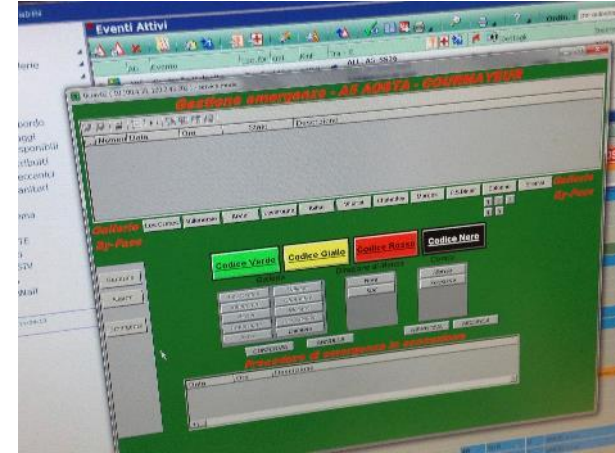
Eventi Attivi

Evento

ALL. AS-5628

Gestione emergenze - A5 AOSTA - COURMAYEUR

Numero Data Ora Stato Descrizione

Galleria By-Pass

Galleria By-Pass

Codice Verde

Codice Giallo

Codice Rosso

Codice Nero

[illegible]

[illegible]